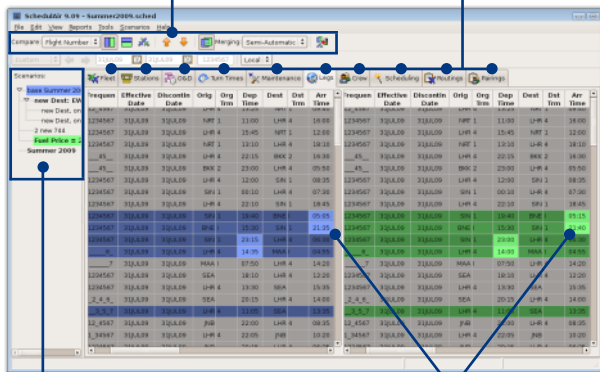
Schedule 9.09 - Summer2009.sched

File Edit View Reports Tools Scenarios Help

Compare Flight Number Merging Semi-Automatic

Custom Local

Scenarios

Base Summer 20
new Dest: EW
new Dest, or
new Dest, or
2 new 744
Fuel Price ± 2
Summer 2009

Fleet Stations O&D Turn Times Maintenance Legs Crew Scheduling Routings Pairings

| Frequen | Effective Date | Discontin Date | Orig | Org Trm | Dep Time | Dest | Dst Trm | Arr Time |
|---|---|---|---|---|---|---|---|---|
| 1234567 | 31JUL09 | 31JUL09 | NRT 1 | 11:00 | LHR 4 | 16:00 |
| 1234567 | 31JUL09 | 31JUL09 | NRT 1 | 15:45 | LHR 4 | 19:15 |
| 1234567 | 31JUL09 | 31JUL09 | NRT 1 | 13:10 | LHR 4 | 18:10 |
| __45__ | 31JUL09 | 31JUL09 | LHR 4 | 22:15 | BKK 2 | 18:00 |
| __45__ | 31JUL09 | 31JUL09 | BKK 2 | 23:00 | LHR 4 | 05:50 |
| 1234567 | 31JUL09 | 31JUL09 | LHR 4 | 21:00 | SIN 1 | 17:05 |
| 1234567 | 31JUL09 | 31JUL09 | SIN 1 | 01:00 | LHR 4 | 07:30 |
| 1234567 | 31JUL09 | 31JUL09 | LHR 4 | 18:45 | SIN 1 | 15:05 |
| 1234567 | 31JUL09 | 31JUL09 | SIN 1 | 19:40 | BNE I | 05:05 |
| 1234567 | 31JUL09 | 31JUL09 | BNE I | 15:30 | SIN 1 | 21:35 |
| 1234567 | 31JUL09 | 31JUL09 | SIN 1 | 23:15 | LHR 4 | 06:25 |
| ____6_ | 31JUL09 | 31JUL09 | SIN 1 | 14:35 | LHR 4 | 04:55 |
| ____7 | 31JUL09 | 31JUL09 | LHR 4 | 11:00 | MAA 1 | 14:20 |
| 1234567 | 31JUL09 | 31JUL09 | SEA | 18:15 | LHR 4 | 11:00 |
| 1234567 | 31JUL09 | 31JUL09 | LHR 4 | 19:30 | SEA | 18:35 |
| _2_4_6_ | 31JUL09 | 31JUL09 | LHR 4 | 13:30 | SEA | 14:00 |
| _3_5_7 | 31JUL09 | 31JUL09 | LHR 4 | 11:00 | SEA | 13:35 |
| _2_4567 | 31JUL09 | 31JUL09 | JNB | 22:00 | LHR 4 | 09:40 |
| 1234567 | 31JUL09 | 31JUL09 | LHR 4 | 19:05 | JNB | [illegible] |
| 1234567 | 31JUL09 | 31JUL09 | JNB | 15:00 | LHR 4 | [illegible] |

| Frequen | Effective Date | Discontin Date | Orig | Org Trm | Dep Time | Dest | Dst Trm | Arr Time |
|---|---|---|---|---|---|---|---|---|
| 1234567 | 31JUL09 | 31JUL09 | NRT 1 | 11:00 | LHR 4 | 16:00 |
| 1234567 | 31JUL09 | 31JUL09 | NRT 1 | 15:45 | LHR 4 | 19:15 |
| 1234567 | 31JUL09 | 31JUL09 | NRT 1 | 13:10 | LHR 4 | 18:10 |
| __45__ | 31JUL09 | 31JUL09 | LHR 4 | 22:15 | BKK 2 | 18:00 |
| __45__ | 31JUL09 | 31JUL09 | BKK 2 | 23:00 | LHR 4 | 05:50 |
| 1234567 | 31JUL09 | 31JUL09 | LHR 4 | 21:00 | SIN 1 | 17:05 |
| 1234567 | 31JUL09 | 31JUL09 | SIN 1 | 01:00 | LHR 4 | 07:30 |
| 1234567 | 31JUL09 | 31JUL09 | LHR 4 | 18:45 | SIN 1 | 15:05 |
| 1234567 | 31JUL09 | 31JUL09 | SIN 1 | 19:40 | BNE I | 05:15 |
| 1234567 | 31JUL09 | 31JUL09 | BNE I | 15:30 | SIN 1 | 21:40 |
| 1234567 | 31JUL09 | 31JUL09 | SIN 1 | 23:00 | LHR 4 | 06:25 |
| ____6_ | 31JUL09 | 31JUL09 | SIN 1 | 14:00 | LHR 4 | 04:55 |
| ____7 | 31JUL09 | 31JUL09 | LHR 4 | 11:00 | MAA 1 | 14:20 |
| 1234567 | 31JUL09 | 31JUL09 | SEA | 18:15 | LHR 4 | 11:00 |
| 1234567 | 31JUL09 | 31JUL09 | LHR 4 | 19:30 | SEA | 18:35 |
| _2_4_6_ | 31JUL09 | 31JUL09 | LHR 4 | 13:30 | SEA | 14:00 |
| _3_5_7 | 31JUL09 | 31JUL09 | LHR 4 | 11:00 | SEA | 13:35 |
| _2_4567 | 31JUL09 | 31JUL09 | JNB | 22:00 | LHR 4 | 09:40 |
| 1234567 | 31JUL09 | 31JUL09 | LHR 4 | 19:05 | JNB | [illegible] |
| 1234567 | 31JUL09 | 31JUL09 | JNB | 15:00 | LHR 4 | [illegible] |